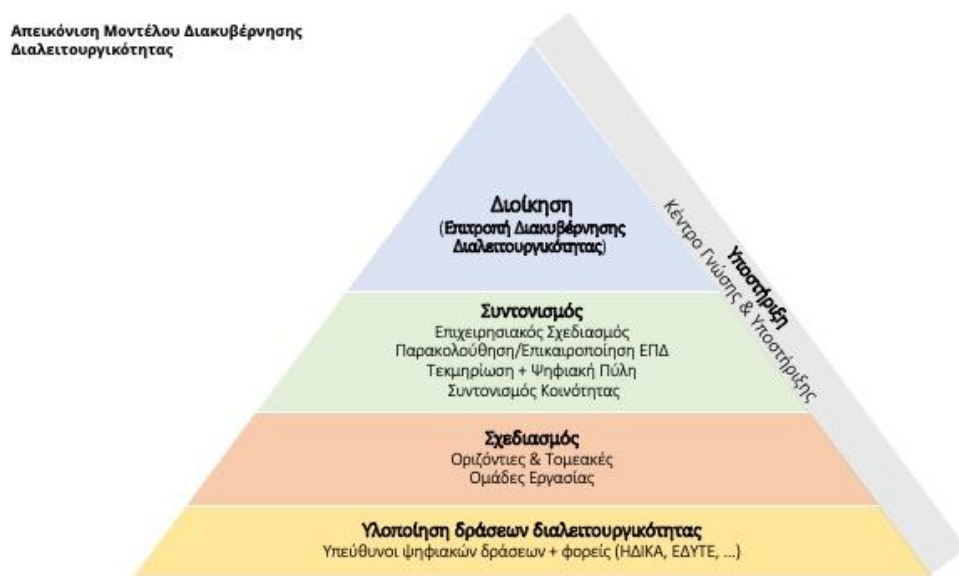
Απεικόνιση Μοντέλου Διακυβέρνησης Διαλειτουργικότητας

Διοίκηση
(Επιτροπή Διακυβέρνησης Διαλειτουργικότητας)

Υποστήριξη
Κέντρο Γνώσης & Υποστήριξης

Συντονισμός
Επιχειρησιακός Σχεδιασμός
Παρακολούθηση/Επικαιροποίηση ΕΠΔ
Τεκμηρίωση + Ψηφιακή Πύλη
Συντονισμός Κοινότητας

Σχεδιασμός
Οριζόντιες & Τομεακές
Ομάδες Εργασίας

Υλοποίηση δράσεων διαλειτουργικότητας
Υπεύθυνοι ψηφιακών δράσεων + φορείς (ΗΔΙΚΑ, ΕΔΥΤΕ, ...)